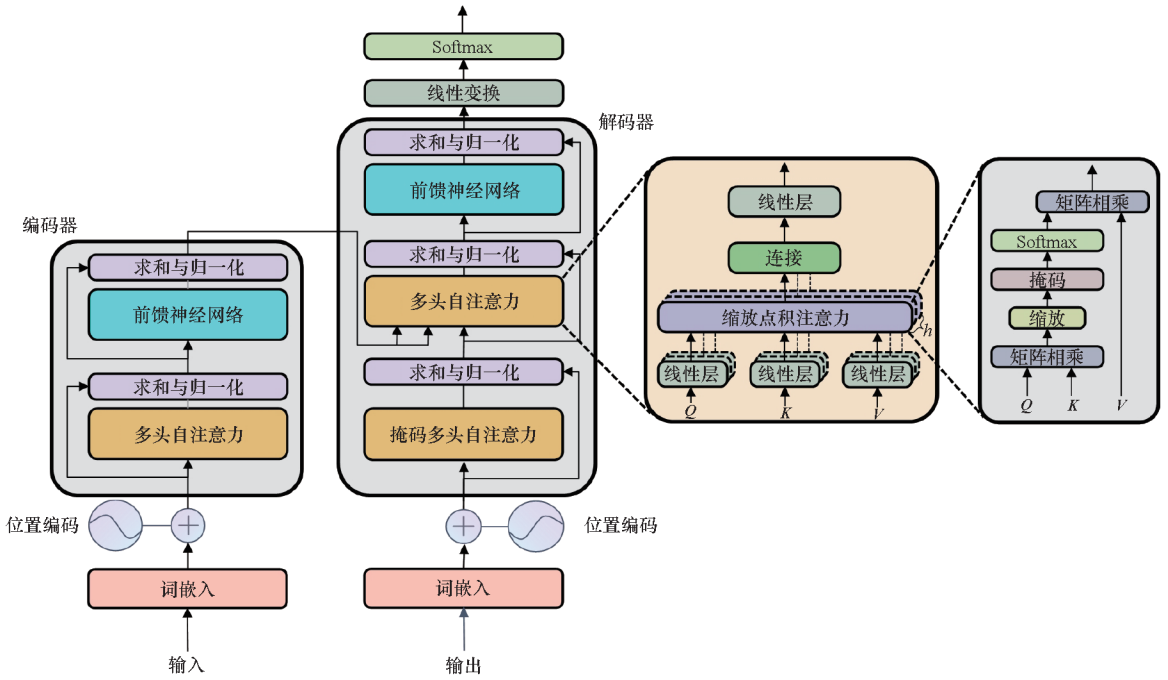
编码器

求和与归一化
前馈神经网络
求和与归一化
多头自注意力

位置编码
词嵌入
输入

Softmax
线性变换
解码器

求和与归一化
前馈神经网络
求和与归一化
多头自注意力
求和与归一化
掩码多头自注意力

位置编码
词嵌入
输出

线性层
连接
缩放点积注意力
$h$
线性层
线性层
线性层
$Q$
$K$
$V$

矩阵相乘
Softmax
掩码
缩放
矩阵相乘
$Q$
$K$
$V$